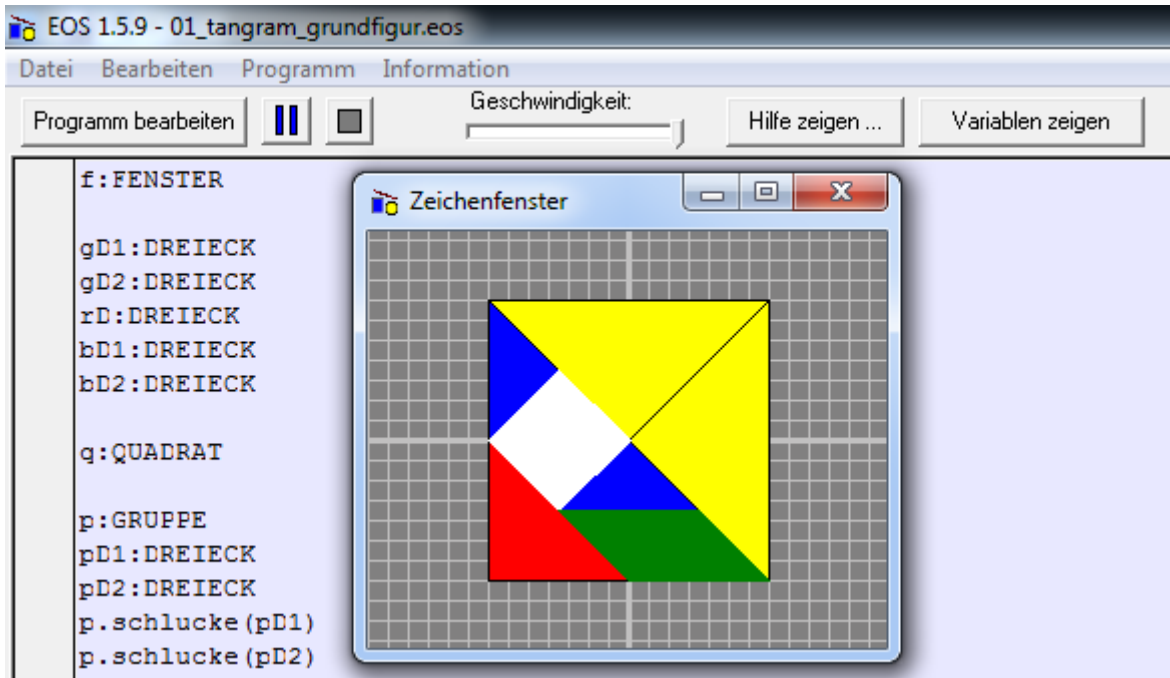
EOS 1.5.9 - 01_tangram_grundfigur.eos

Datei Bearbeiten Programm Information

Programm bearbeiten

Geschwindigkeit:

Hilfe zeigen ...

Variablen zeigen

f:FENSTER

gD1:DREIECK
gD2:DREIECK
rD:DREIECK
bD1:DREIECK
bD2:DREIECK

q:QUADRAT

p:GRUPPE
pD1:DREIECK
pD2:DREIECK
p.schlucke(pD1)
p.schlucke(pD2)

Zeichenfenster